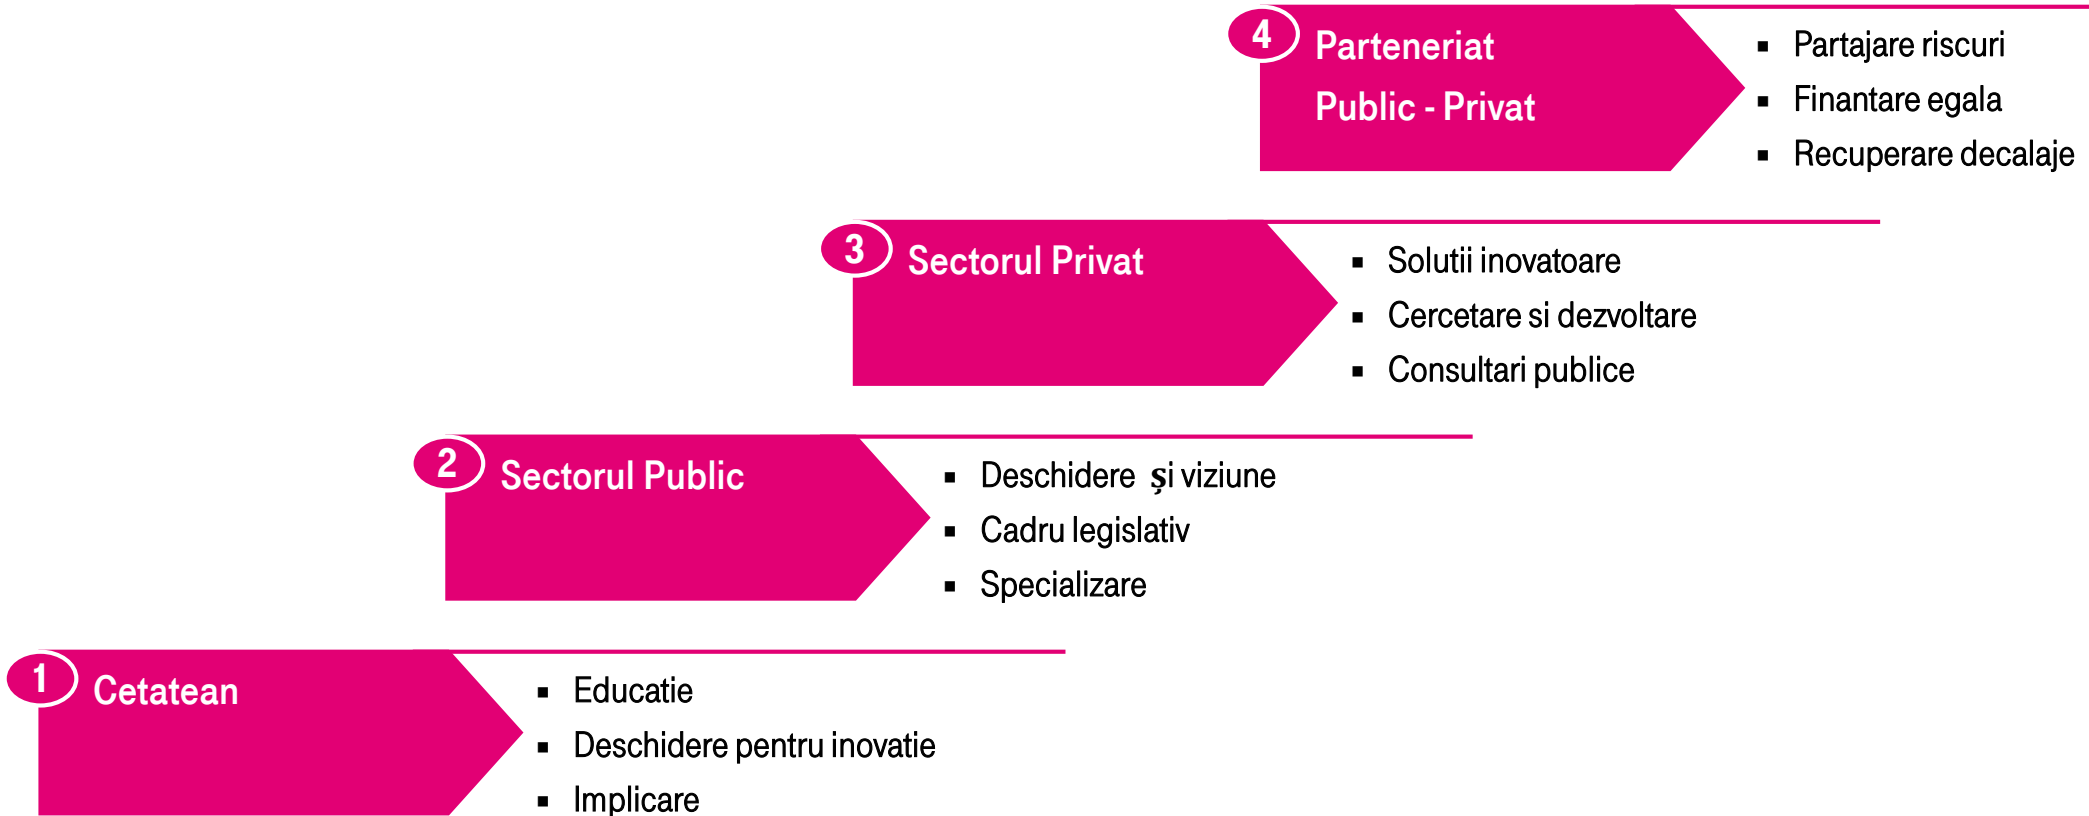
4 Parteneriat Public - Privat

- Partajare riscuri
- Finantare egala
- Recuperare decalaje

3 Sectorul Privat

- Solutii inovatoare
- Cercetare si dezvoltare
- Consultari publice

2 Sectorul Public

- Deschidere și viziune
- Cadru legislativ
- Specializare

1 Cetatean

- Educatie
- Deschidere pentru inovatie
- Implicare